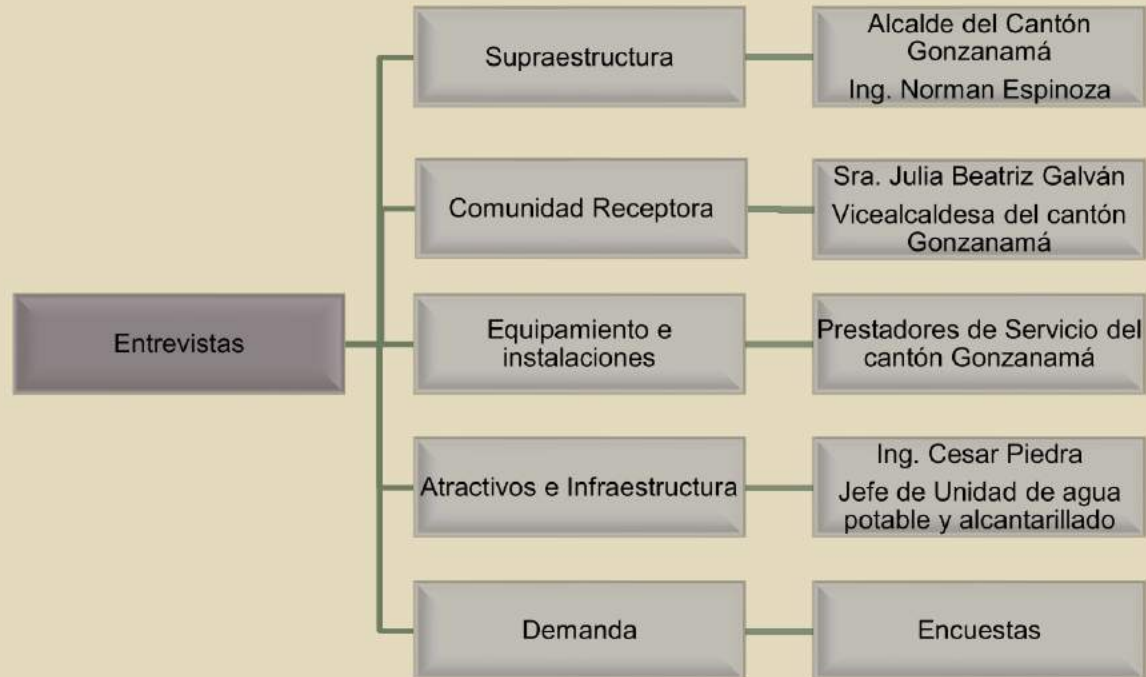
Entrevistas

Supraestructura

Alcalde del Cantón Gonzanamá

Ing. Norman Espinoza

Comunidad Receptora

Sra. Julia Beatriz Galván

Vicealcaldesa del cantón Gonzanamá

Equipamiento e instalaciones

Prestadores de Servicio del cantón Gonzanamá

Atractivos e Infraestructura

Ing. Cesar Piedra

Jefe de Unidad de agua potable y alcantarillado

Demanda

Encuestas